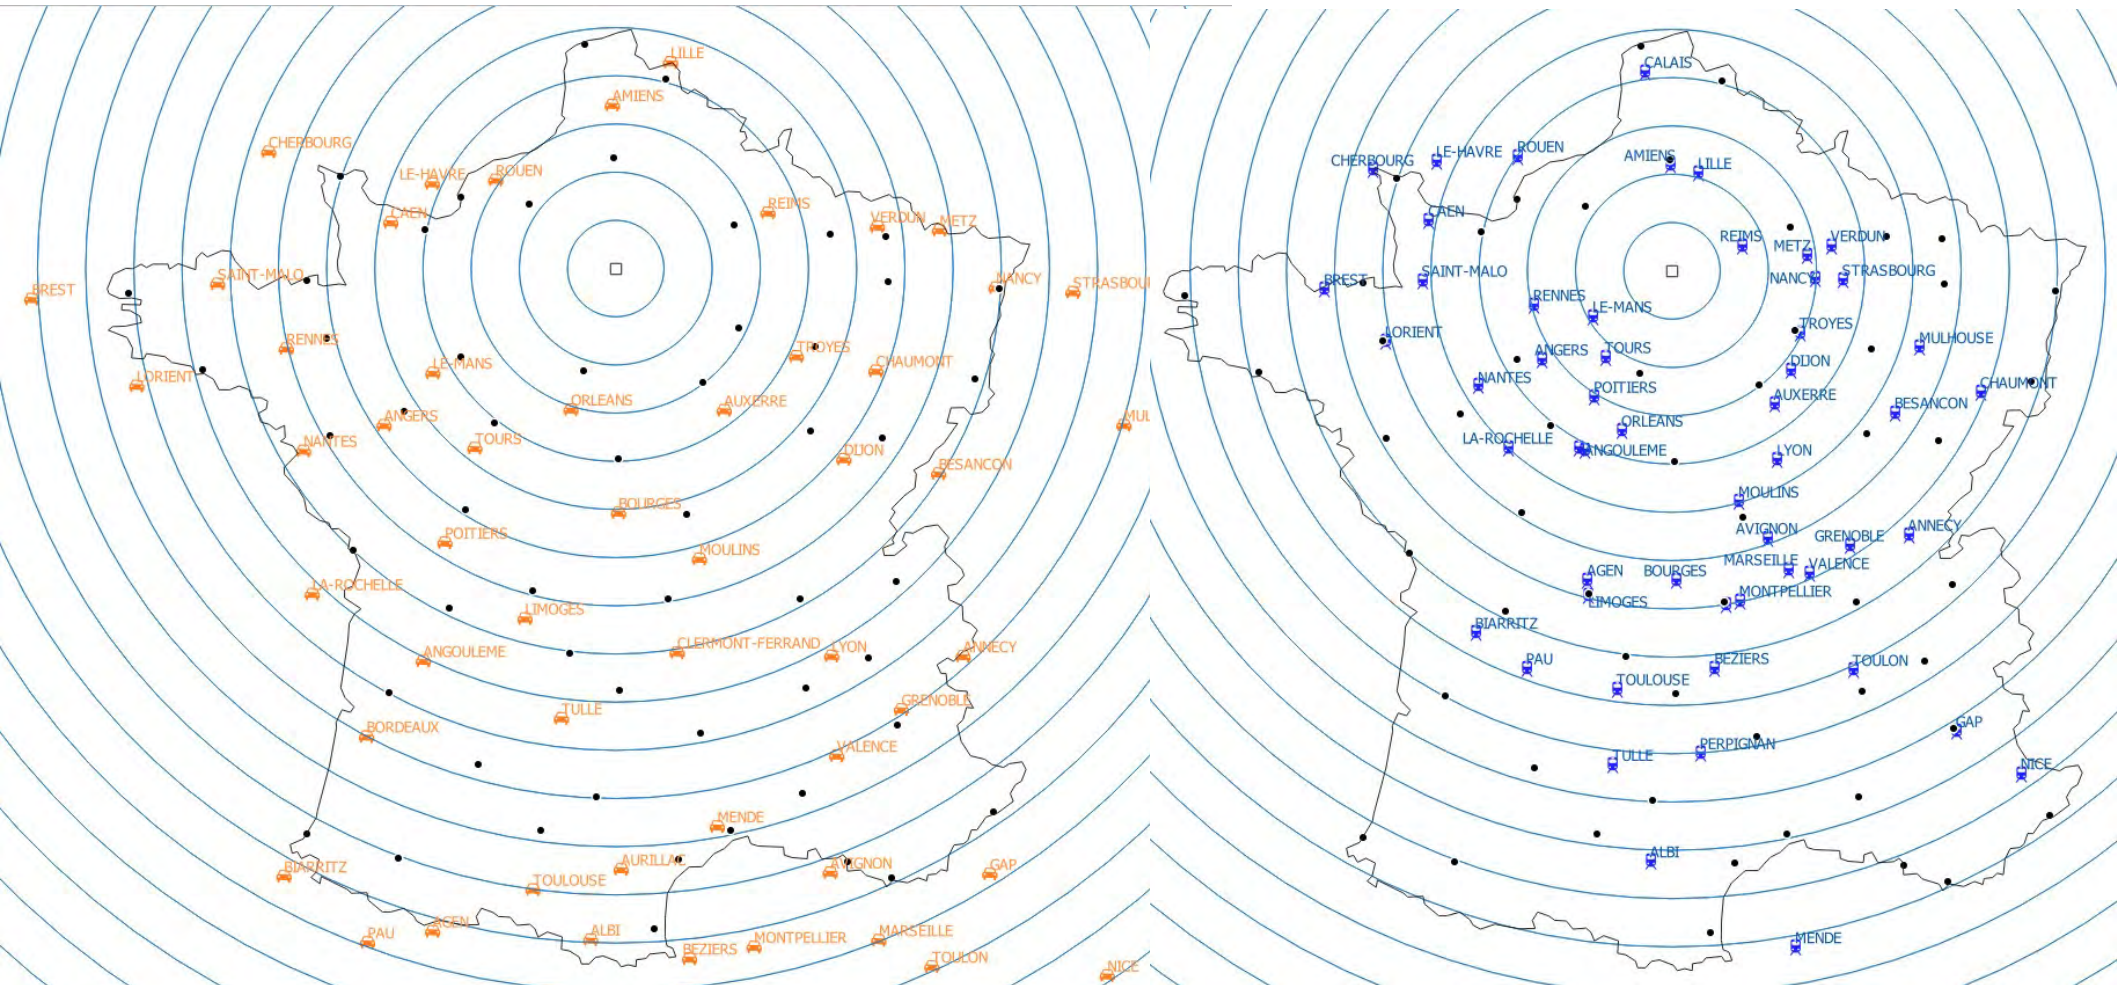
LILLE
AMIENS
CHERBOURG
LE-HAVRE
ROUEN
CAEN
REIMS
VERDUN
METZ
SAINT-MALO
NANCY
STRASBOU
BREST
RENNES
TROYES
CHAUMONT
LORIENT
LE-MANS
ORLEANS
AUXERRE
ANGERS
TOURS
MUL
NANTES
DIJON
BESANCON
BOURGES
POITIERS
MOULINS
LA-ROCHELLE
LIMOGES
CLERMONT-FERRAND
LYON
ANNECY
ANGOULEME
GRENOBLE
TULLE
BORDEAUX
VALENCE
MENDE
AURILLAC
AVIGNON
GAP
BIARRITZ
TOULOUSE
AGEN
MARSEILLE
PAU
ALBI
MONTPELLIER
BEZIERS
TOULON
NICE

CALAIS
CHERBOURG
LE-HAVRE
ROUEN
AMIENS
LILLE
CAEN
REIMS
METZ
VERDUN
BREST
SAINT-MALO
NANCY
STRASBOURG
RENNES
LE-MANS
LORIENT
TROYES
MULHOUSE
ANGERS
TOURS
DIJON
NANTES
CHAUMONT
POITIERS
AUXERRE
BESANCON
ORLEANS
LA-ROCHELLE
ANGOULEME
LYON
MOULINS
AVIGNON
GRENOBLE
ANNECY
MARSEILLE
VALENCE
AGEN
BOURGES
LIMOGES
MONTPELLIER
BIARRITZ
PAU
BEZIERS
TOULON
TOULOUSE
GAP
PERPIGNAN
TULLE
NICE
ALBI
MENDE